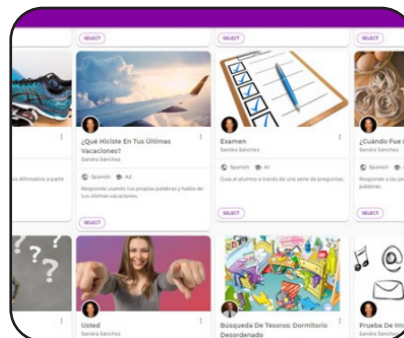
SELECT

SELECT

SELECT

Afirmativo a partir

¿Qué Hiciste En Tus Últimas Vacaciones?
Sandra Sánchez
Spanish A2
Responde usando tus propias palabras y habla de tus últimas vacaciones.

SELECT

Examen
Sandra Sánchez
Spanish A1
Guía al alumno a través de una serie de preguntas.

SELECT

¿Cuándo Fue L
Sandra Sánchez
Spanish
Responde a las p palabras.

SELECT

Usted
Sandra Sánchez

Búsqueda De Tesoros: Dormitorio Desordenado

Prueba De Im